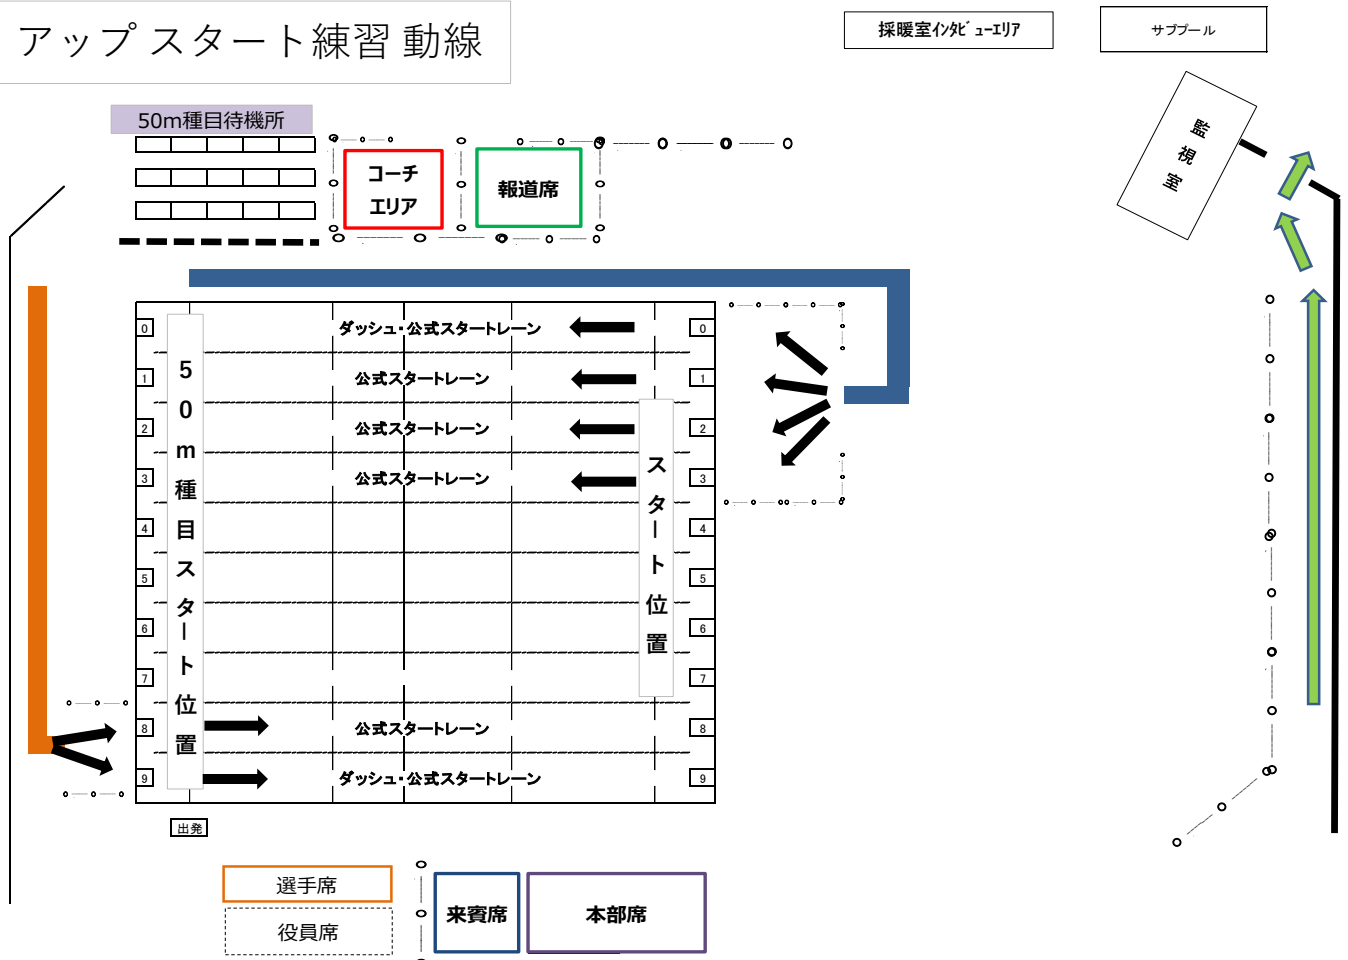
アップスタート練習 動線

採暖室ｲﾝﾀﾋﾞｭｰｴﾘｱ

サブプール

監視室

50m種目待機所

コーチエリア

報道席

0 ダッシュ・公式スタートレーン 0
1 公式スタートレーン 1
2 公式スタートレーン 2
3 公式スタートレーン 3
4 4
5 5
6 6
7 7
8 公式スタートレーン 8
9 ダッシュ・公式スタートレーン 9

50m種目スタート位置

スタート位置

出発

選手席

役員席

来賓席

本部席